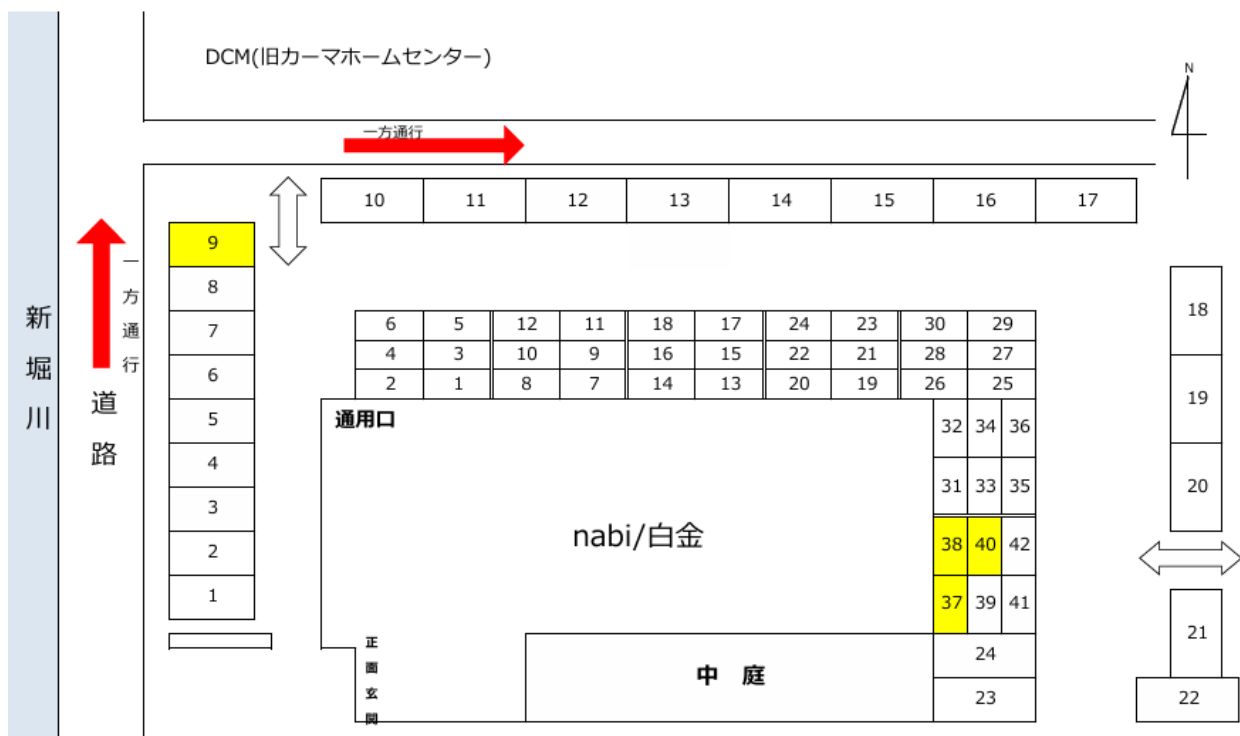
DCM(旧カーマホームセンター)

一方通行

N

10 11 12 13 14 15 16 17

9
8
7
6
5
4
3
2
1

一方通行

新堀川

道路

| 6 | 5 | 12 | 11 | 18 | 17 | 24 | 23 | 30 | 29 |
|---|---|---|---|---|---|---|---|---|---|
| 4 | 3 | 10 | 9 | 16 | 15 | 22 | 21 | 28 | 27 |
| 2 | 1 | 8 | 7 | 14 | 13 | 20 | 19 | 26 | 25 |

通用口

nabi/白金

| 32 | 34 | 36 |
|---|---|---|
| 31 | 33 | 35 |
| 38 | 40 | 42 |
| 37 | 39 | 41 |

24
23

18
19
20

21
22

正面玄関

中 庭